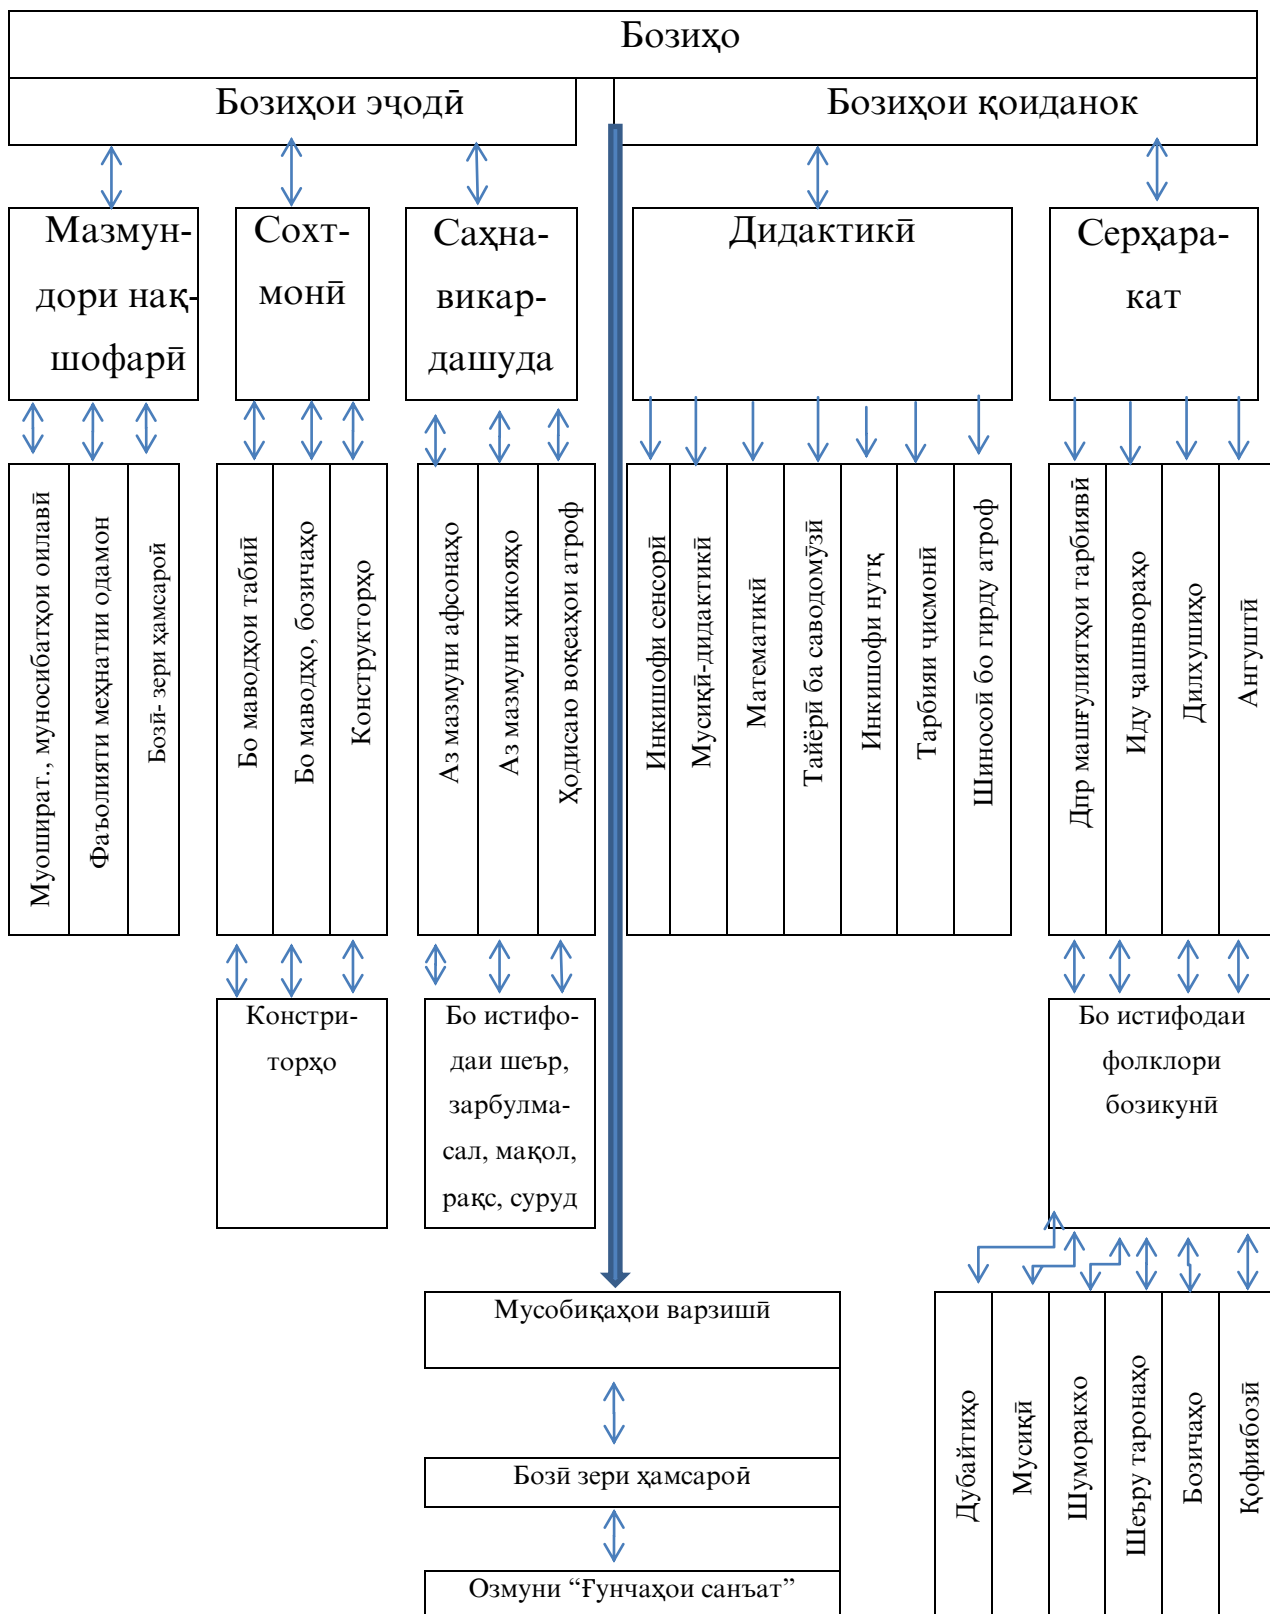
Бозиҳо

Бозиҳои эҷодӣ

Бозиҳои қоиданок

Мазмундори нақшофарӣ

Сохтмонӣ

Саҳнавикардашуда

Дидактикӣ

Серҳаракат

Муошират., муносибатҳои оилавӣ

Фаъолияти меҳнатии одамон

Бозӣ- зери ҳамсарой

Бо маводҳои табиӣ

Бо маводҳо, бозичаҳо

Конструкторҳо

Аз мазмуни афсонаҳо

Аз мазмуни ҳикояҳо

Ҳодисаю воқеаҳои атроф

Инкишофи сенсорӣ

Мусиқӣ-дидактикӣ

Математикӣ

Тайёрӣ ба саводомӯзӣ

Инкишофи нутқ

Тарбияи ҷисмонӣ

Шиносоӣ бо гирду атроф

Дпр машғулиятҳои тарбиявӣ

Иду ҷашнвораҳо

Дилхушиҳо

Ангуштӣ

Констриторҳо

Бо истифодаи шеър, зарбулмасал, мақол, рақс, суруд

Бо истифодаи фолклори бозикунӣ

Мусобиқаҳои варзишӣ

Бозӣ зери ҳамсарой

Озмуни “Ғунчаҳои санъат”

Дубайтиҳо

Мусиқӣ

Шуморакхо

Шеъру таронаҳо

Бозичаҳо

Қофиябозӣ